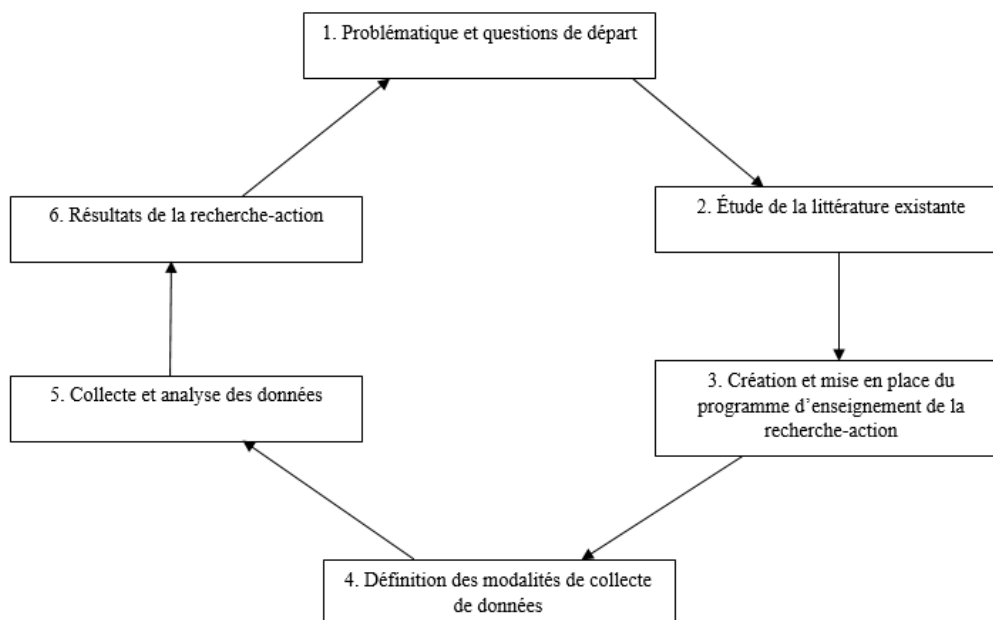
1. Problématique et questions de départ

2. Étude de la littérature existante

3. Création et mise en place du programme d’enseignement de la recherche-action

4. Définition des modalités de collecte de données

5. Collecte et analyse des données

6. Résultats de la recherche-action